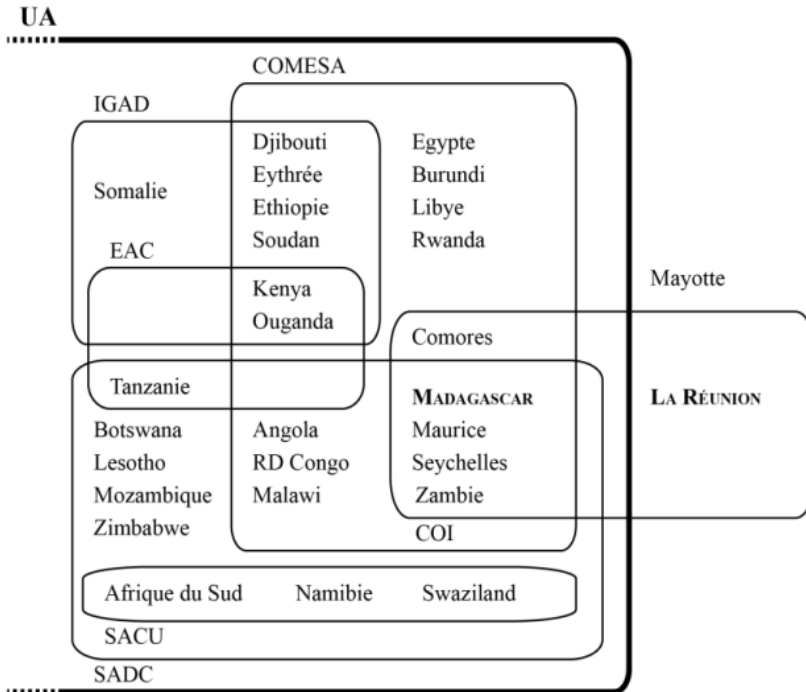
UA

COMESA

IGAD

Djibouti
Eythrée
Ethiopie
Soudan

Egypte
Burundi
Libye
Rwanda

Somalie

EAC

Kenya
Ouganda

Mayotte

Comores

Tanzanie

MADAGASCAR
Maurice
Seychelles
Zambie

LA RÉUNION

Botswana
Lesotho
Mozambique
Zimbabwe

Angola
RD Congo
Malawi

COI

Afrique du Sud Namibie Swaziland

SACU

SADC